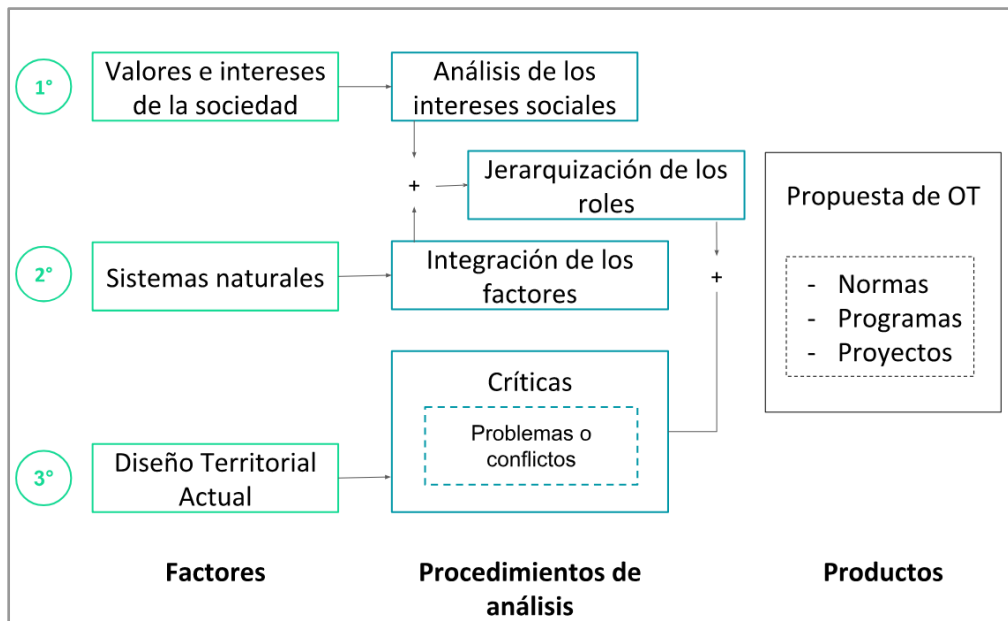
1°

Valores e intereses de la sociedad

Análisis de los intereses sociales

+

Jerarquización de los roles

Propuesta de OT

- Normas
- Programas
- Proyectos

2°

Sistemas naturales

Integración de los factores

+

Críticas

Problemas o conflictos

3°

Diseño Territorial Actual

Factores

Procedimientos de análisis

Productos